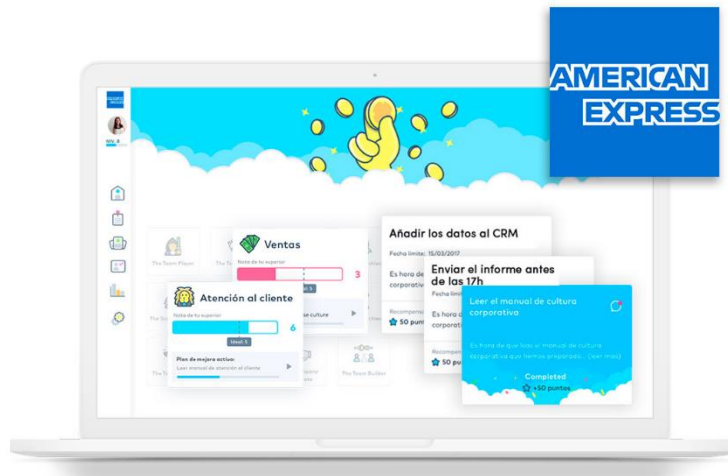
AMERICAN EXPRESS

NIV. 8

The Team Player

The Team

Ventas

Nota de tu superior

3

Level: 5

cultura

Atención al cliente

Nota de tu superior

6

Level: 5

Plan de mejora activo:

Leer manual de atención al cliente

The Team Builder

Añadir los datos al CRM

Fecha límite: 15/03/2017

Es hora de

corporativ

Recompen

50 pun

Enviar el informe antes de las 17h

Fecha límit

Recompen

50 pun

Leer el manual de cultura corporativa

Es hora de que leas el manual de cultura corporativa que hemos preparado... [leer más]

Completed

+50 puntos